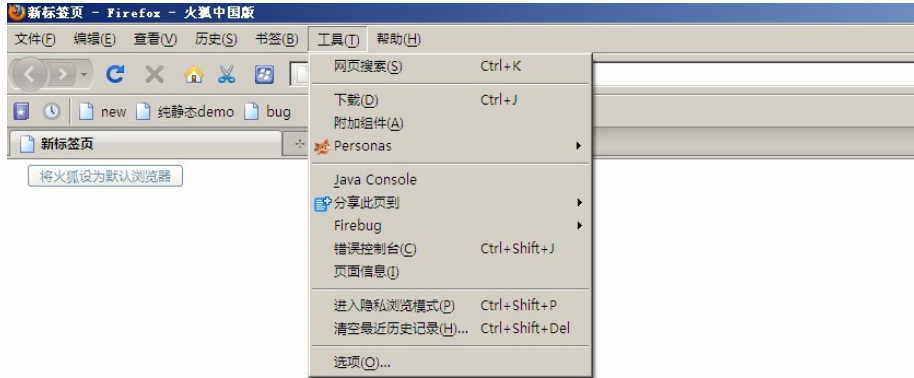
新标签页 - Firefox - 火狐中国版

文件(F) 编辑(E) 查看(V) 历史(S) 书签(B) 工具(T) 帮助(H)

new 纯静态demo bug

新标签页

将火狐设为默认浏览器

网页搜索(S) Ctrl+K
下载(D) Ctrl+J
附加组件(A)
Personas
Java Console
分享此页到
Firebug
错误控制台(C) Ctrl+Shift+J
页面信息(I)
进入隐私浏览模式(P) Ctrl+Shift+P
清空最近历史记录(H)... Ctrl+Shift+Del
选项(O)...